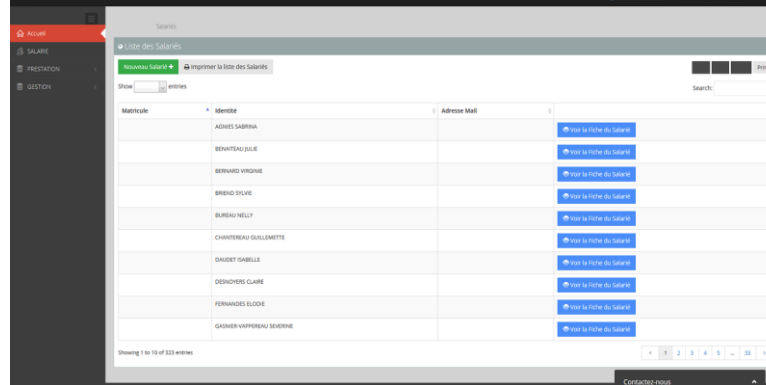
Accueil
SALARIE
PRESTATION
GESTION

Salariés

Liste des Salariés

Nouveau Salarié + Imprimer la liste des Salariés

Pri

Show entries

Search:

| Matricule | Identité | Adresse Mail | |
|---|---|---|---|
| | AGNIES SABRINA | | Voir la Fiche du Salarié |
| | BENAITEAU JULIE | | Voir la Fiche du Salarié |
| | BERNARD VIRGINIE | | Voir la Fiche du Salarié |
| | BRIEND SYLVIE | | Voir la Fiche du Salarié |
| | BUREAU NELLY | | Voir la Fiche du Salarié |
| | CHANTEREAU GUILLEMETTE | | Voir la Fiche du Salarié |
| | DAUDET ISABELLE | | Voir la Fiche du Salarié |
| | DESNOYERS CLAIRE | | Voir la Fiche du Salarié |
| | FERNANDES ELODIE | | Voir la Fiche du Salarié |
| | GASNIER-VAPPEREAU SEVERINE | | Voir la Fiche du Salarié |

Showing 1 to 10 of 323 entries

< 1 2 3 4 5 ... 33 >

Contactez-nous